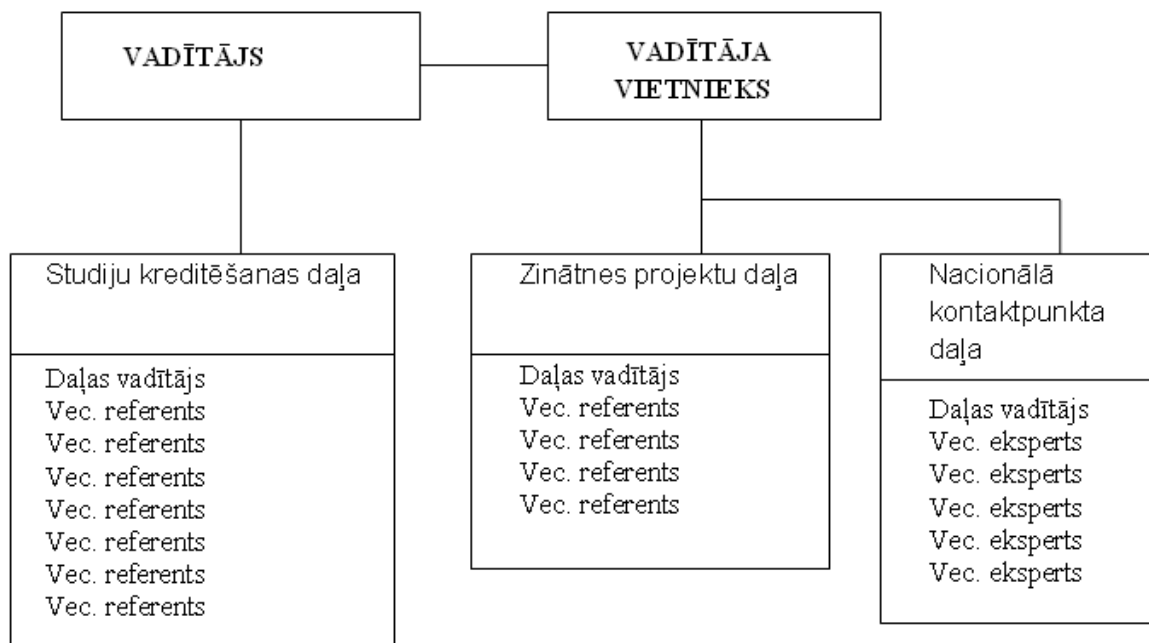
VADĪTĀJS

VADĪTĀJA VIETNIEKS

Studiju kreditēšanas daļa

Daļas vadītājs
Vec. referents
Vec. referents
Vec. referents
Vec. referents
Vec. referents
Vec. referents
Vec. referents

Zinātnes projektu daļa

Daļas vadītājs
Vec. referents
Vec. referents
Vec. referents
Vec. referents

Nacionālā kontaktpunkta daļa

Daļas vadītājs
Vec. eksperts
Vec. eksperts
Vec. eksperts
Vec. eksperts
Vec. eksperts